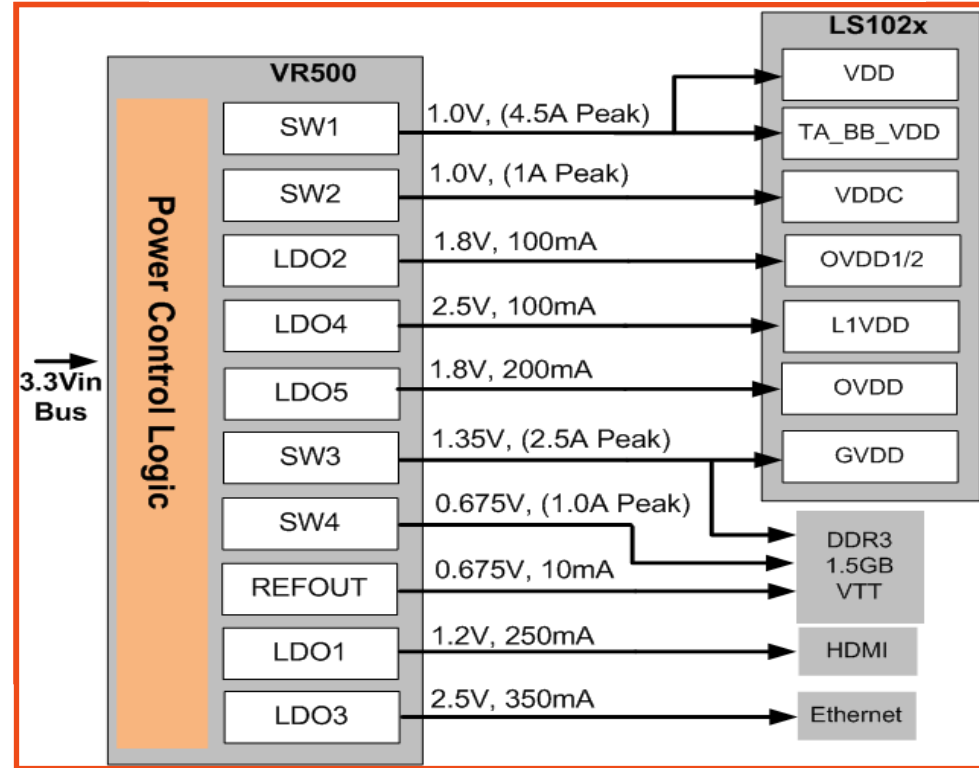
VR500

Power Control Logic

3.3Vin Bus

SW1
SW2
LDO2
LDO4
LDO5
SW3
SW4
REFOUT
LDO1
LDO3

1.0V, (4.5A Peak)
1.0V, (1A Peak)
1.8V, 100mA
2.5V, 100mA
1.8V, 200mA
1.35V, (2.5A Peak)
0.675V, (1.0A Peak)
0.675V, 10mA
1.2V, 250mA
2.5V, 350mA

LS102x

VDD
TA_BB_VDD
VDDC
OVDD1/2
L1VDD
OVDD
GVDD

DDR3 1.5GB VTT

HDMI

Ethernet